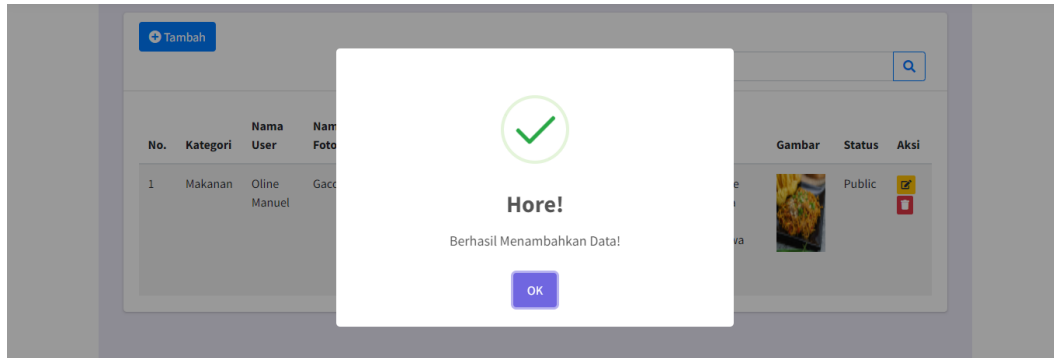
Tambah

| No. | Kategori | Nama User | Nam Foto | | Gambar | Status | Aksi |
|---|---|---|---|---|---|---|---|
| 1 | Makanan | Oline Manuel | Gacc | e n va | | Public | |

Hore!

Berhasil Menambahkan Data!

OK